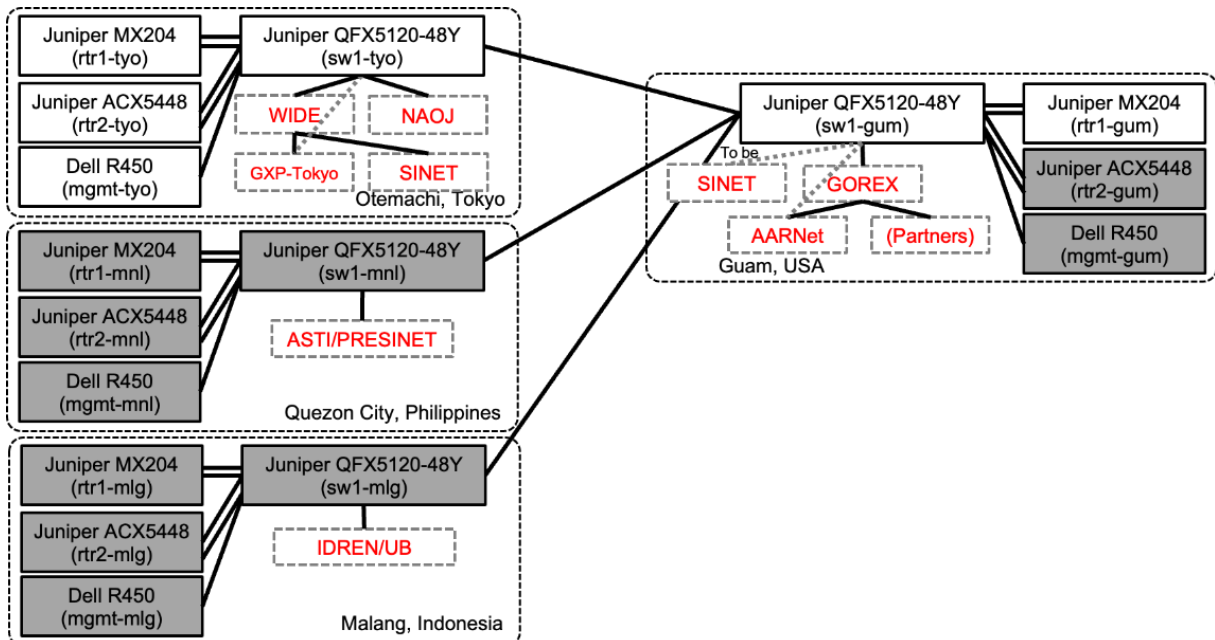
Juniper MX204
(rtr1-tyo)

Juniper QFX5120-48Y
(sw1-tyo)

Juniper ACX5448
(rtr2-tyo)

WIDE

NAOJ

Dell R450
(mgmt-tyo)

GXP-Tokyo

SINET

Otemachi, Tokyo

Juniper QFX5120-48Y
(sw1-gum)

Juniper MX204
(rtr1-gum)

To be

SINET

GOREX

Juniper ACX5448
(rtr2-gum)

AARNet

(Partners)

Dell R450
(mgmt-gum)

Guam, USA

Juniper MX204
(rtr1-mnl)

Juniper QFX5120-48Y
(sw1-mnl)

Juniper ACX5448
(rtr2-mnl)

ASTI/PRESINET

Dell R450
(mgmt-mnl)

Quezon City, Philippines

Juniper MX204
(rtr1-mlg)

Juniper QFX5120-48Y
(sw1-mlg)

Juniper ACX5448
(rtr2-mlg)

IDREN/UB

Dell R450
(mgmt-mlg)

Malang, Indonesia